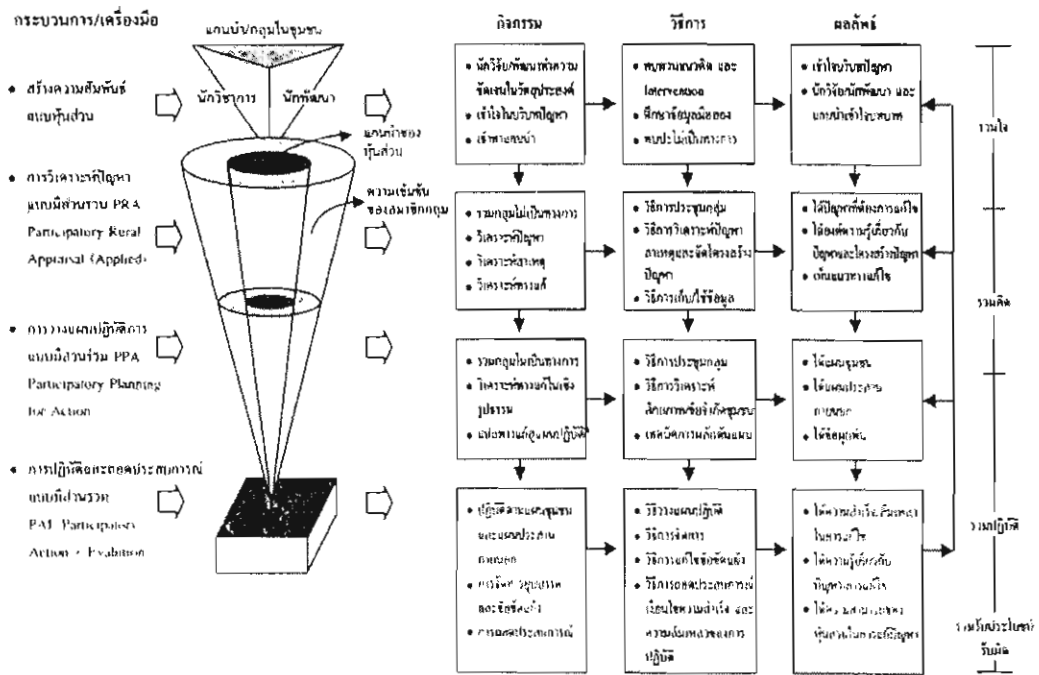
กระบวนการ/เครื่องมือ

แกนนำ/กลุ่มในชุมชน

นักวิชาการ

นักพัฒนา

แกนนำของหุ้นส่วน

ความเข้มข้นของสมาชิกกลุ่ม

• สร้างความสัมพันธ์แบบหุ้นส่วน

• การวิเคราะห์ปัญหาแบบมีส่วนร่วม PRA Participatory Rural Appraisal (Applied)

• การวางแผนปฏิบัติการแบบมีส่วนร่วม PPA Participatory Planning for Action

• การปฏิบัติและถอดประสบการณ์แบบมีส่วนร่วม PAE Participatory Action + Evaluation

กิจกรรม

วิธีการ

ผลลัพธ์

• นักวิจัย/พัฒนาทำความชัดเจนในวัตถุประสงค์
• เข้าใจในบริบทปัญหา
• เข้าหาแกนนำ

• พบพวกแนวคิด และ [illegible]
• ศึกษาข้อมูลมือสอง
• พบปะไม่เป็นทางการ

• เข้าใจบริบทปัญหา
• นักวิจัย/นักพัฒนา และแกนนำเข้าใจระบบ

• รวมกลุ่มไม่เป็นทางการ
• วิเคราะห์ปัญหา
• วิเคราะห์สาเหตุ
• วิเคราะห์ศักยภาพ

• วิธีการประชุมกลุ่ม
• วิธีการวิเคราะห์ปัญหาสาเหตุและจัดโครงสร้างปัญหา
• วิธีการเก็บ/ใช้ข้อมูล

• ได้ปัญหาที่ต้องการแก้ไข
• ได้องค์ความรู้เกี่ยวกับปัญหาและโครงสร้างปัญหา
• เห็นแนวทางแก้ไข

• รวมกลุ่มเป็นทางการ
• วิเคราะห์ทางแก้ในเชิงรูปธรรม
• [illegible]

• วิธีการประชุมกลุ่ม
• วิธีการวิเคราะห์ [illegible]
• เทคนิคการจัดทำแผน

• ได้แผนชุมชน
• ได้แผนประสานภายนอก
• ได้ข้อมูลเพิ่ม

• ปฏิบัติตามแผนชุมชนและแผนประสานภายนอก
• การจัด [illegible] และ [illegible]
• การถอดประสบการณ์

• วิธีวางแผนปฏิบัติ
• วิธีการจัดการ
• วิธีการแก้ไขข้อขัดแย้ง
• วิธีการถอดประสบการณ์เงื่อนไขความสำเร็จ และความล้มเหลวของการปฏิบัติ

• ได้ความสำเร็จ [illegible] ในการแก้ไข
• ได้ความรู้เกี่ยวกับปัญหา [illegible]
• ได้ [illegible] หุ้นส่วนในการแก้ปัญหา

ร่วมใจ

ร่วมคิด

ร่วมปฏิบัติ

ร่วมรับประโยชน์ร่วมรับผิด